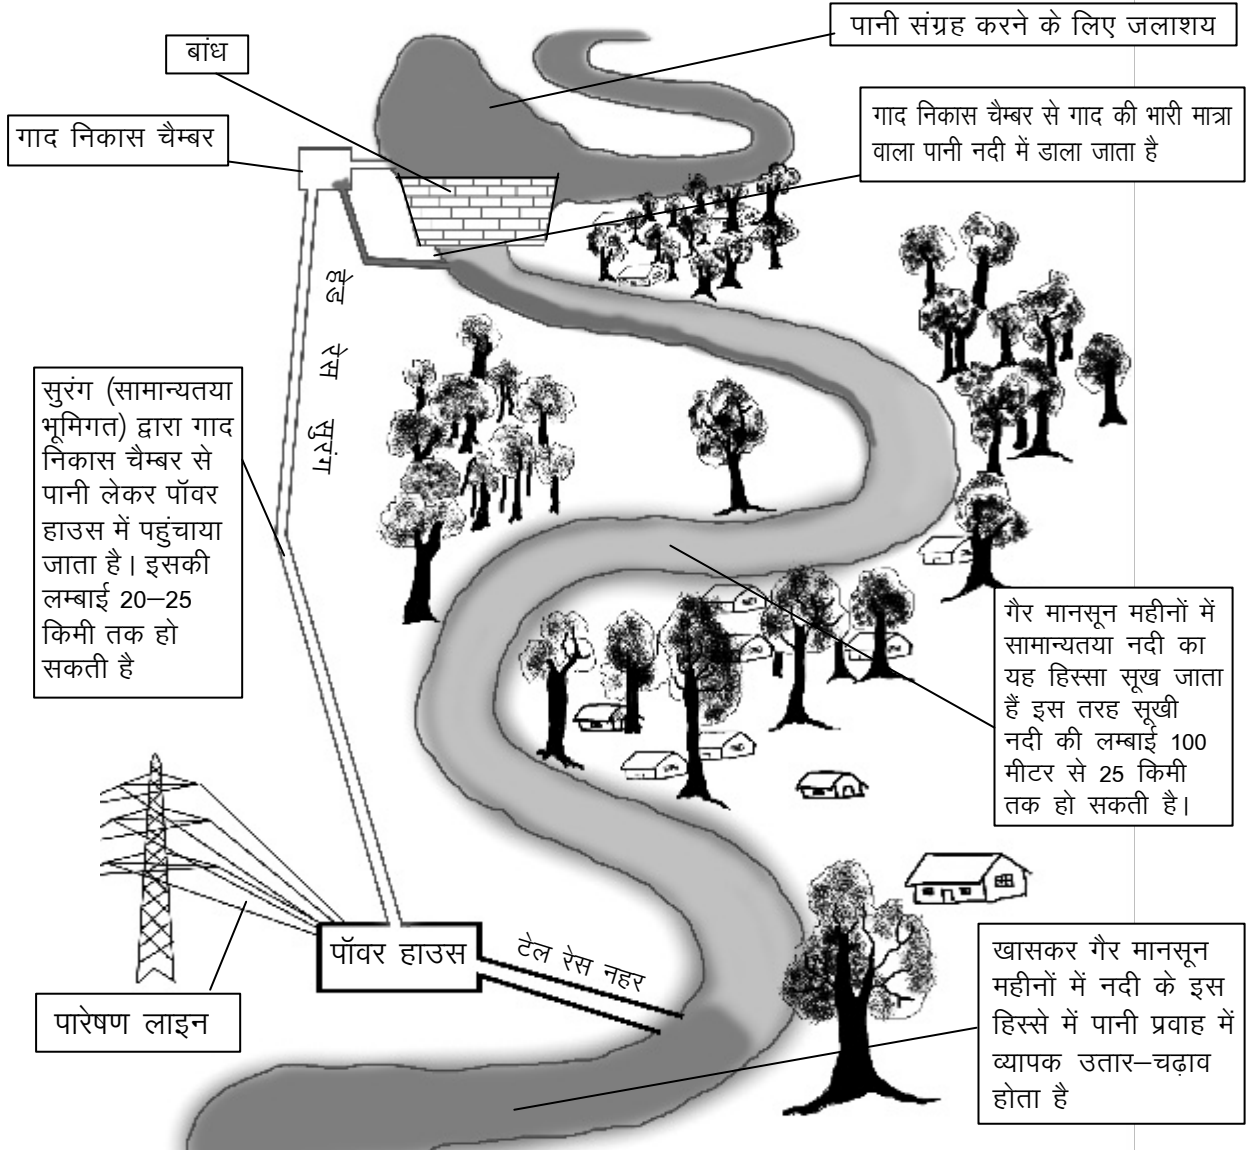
पानी संग्रह करने के लिए जलाशय

बांध

गाद निकास चैम्बर

गाद निकास चैम्बर से गाद की भारी मात्रा वाला पानी नदी में डाला जाता है

हैड रेस सुरंग

सुरंग (सामान्यतया भूमिगत) द्वारा गाद निकास चैम्बर से पानी लेकर पॉवर हाउस में पहुंचाया जाता है। इसकी लम्बाई 20–25 किमी तक हो सकती है

गैर मानसून महीनों में सामान्यतया नदी का यह हिस्सा सूख जाता हैं इस तरह सूखी नदी की लम्बाई 100 मीटर से 25 किमी तक हो सकती है।

पॉवर हाउस

टेल रेस नहर

पारेषण लाइन

खासकर गैर मानसून महीनों में नदी के इस हिस्से में पानी प्रवाह में व्यापक उतार–चढ़ाव होता है